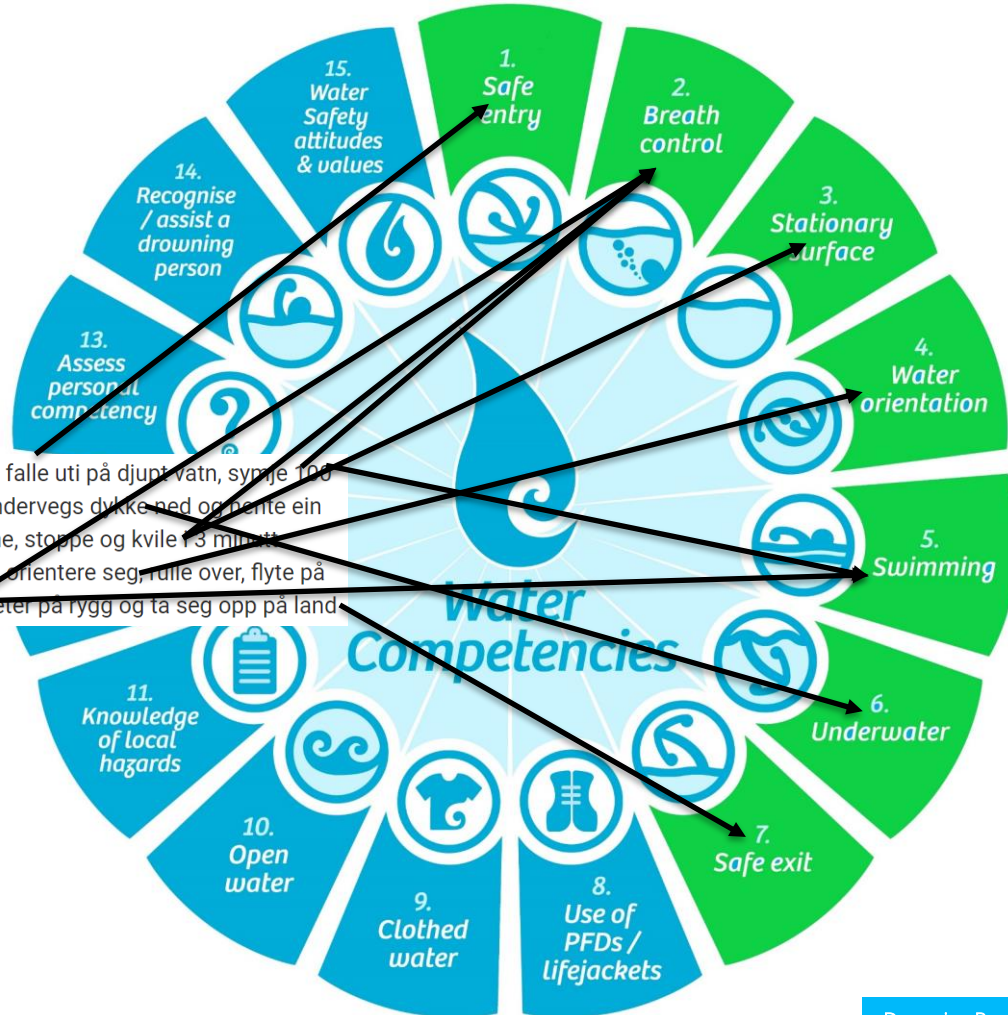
15.
Water
Safety
attitudes
& values

1.
Safe
entry

2.
Breath
control

3.
Stationary
surface

4.
Water
orientation

5.
Swimming

6.
Underwater

7.
Safe exit

8.
Use of
PFDs /
lifejackets

9.
Clothed
water

10.
Open
water

11.
Knowledge
of local
hazards

13.
Assess
personal
competency

14.
Recognise
/ assist a
drowning
person

Water
Competencies

falle uti på djupt vatn, symje 100
undervegs dykke ned og hente ein
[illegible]e, stoppe og kvile i 3 minutt
orientere seg, rulle over, flyte på
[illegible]eter på rygg og ta seg opp på land

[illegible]